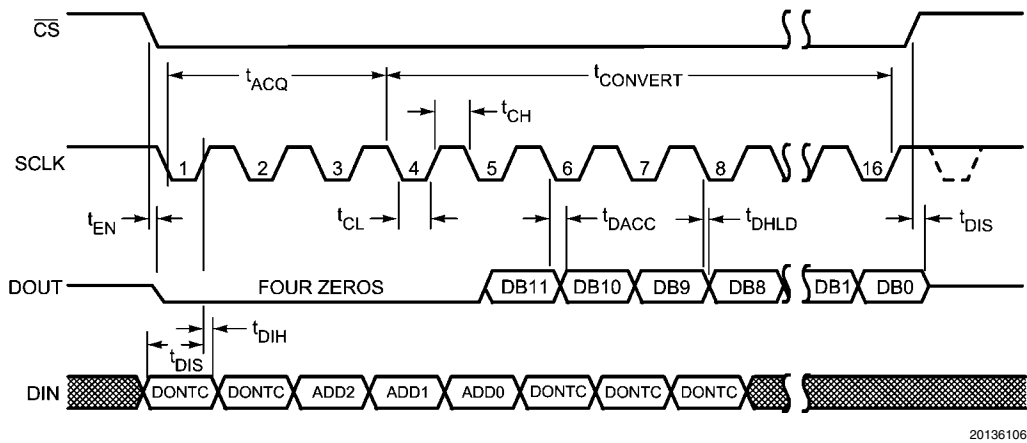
$\overline{CS}$

$t_{ACQ}$

$t_{CONVERT}$

$t_{CH}$

SCLK

1 2 3 4 5 6 7 8 16

$t_{EN}$

$t_{CL}$

$t_{DACC}$

$t_{DHLD}$

$t_{DIS}$

DOUT

FOUR ZEROS

DB11 DB10 DB9 DB8 DB1 DB0

$t_{DIH}$

$t_{DIS}$

DIN

DONTC DONTC ADD2 ADD1 ADD0 DONTC DONTC DONTC

20136106